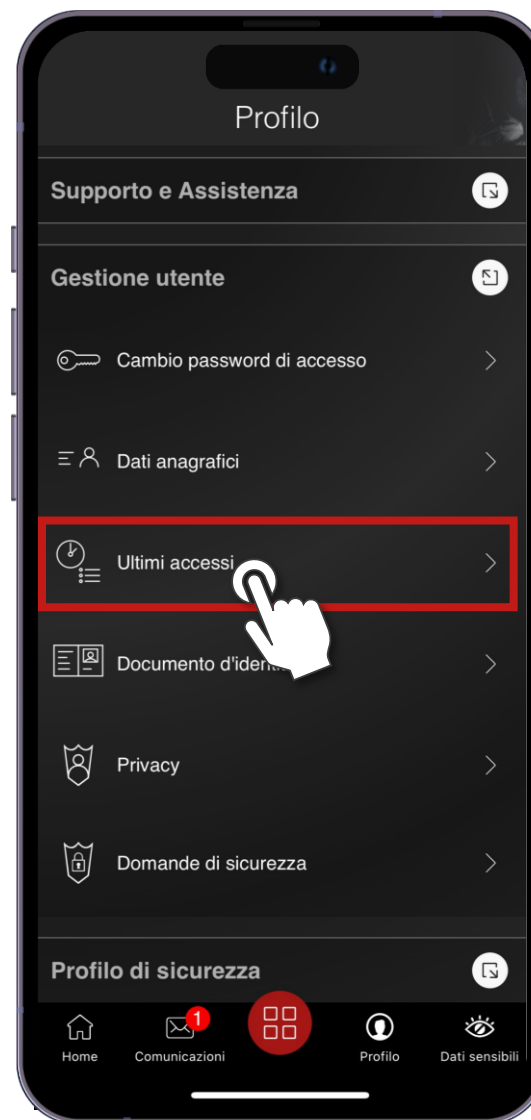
Profilo

Supporto e Assistenza

Gestione utente

Cambio password di accesso

Dati anagrafici

Ultimi accessi

Documento d'ident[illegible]

Privacy

Domande di sicurezza

Profilo di sicurezza

1

Home
Comunicazioni
Profilo
Dati sensibili